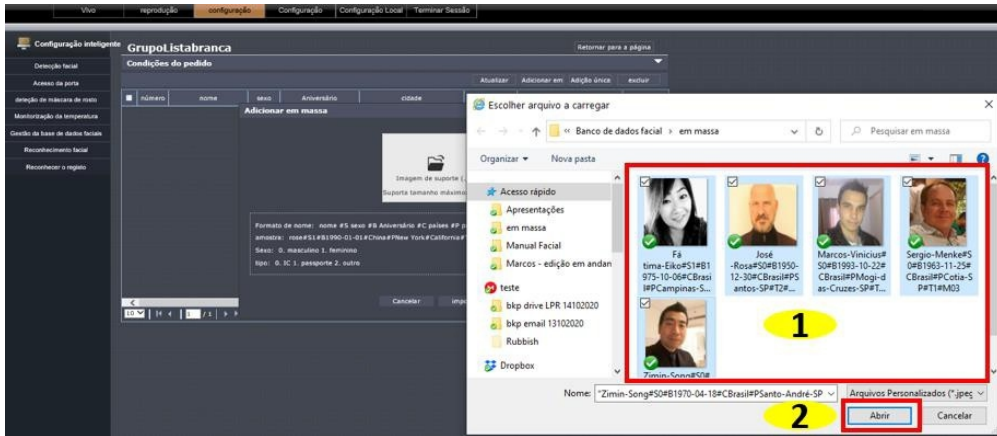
Vivo reprodução configuração Configuração Configuração Local Terminar Sessão

Configuração inteligente
Detecção facial
Acesso da porta
detecção de máscara de rosto
Monitorização da temperatura
Gestão da base de dados faciais
Reconhecimento facial
Reconhecer o registo

GrupoListabranca
Retornar para a página
Condições do pedido
Atualizar Adicionar em Adição única excluir
número nome sexo Aniversário cidade
Adicionar em massa

Imagem de suporte (
Suporta tamanho máximo

Formato de nome: nome #S sexo #B Aniversário #C países #P p
amostra: rose#S1#B1990-01-01#China#PNew York#California#
Sexo: 0. masculino 1. feminino
tipo: 0. IC 1. passaporte 2. outro

Cancelar impo

10 | 1 /1

Escolher arquivo a carregar
« Banco de dados facial › em massa
Pesquisar em massa
Organizar ▾ Nova pasta
Acesso rápido
Apresentações
em massa
Manual Facial
Marcos - edição em andan
teste
bkp drive LPR 14102020
bkp email 13102020
Rubbish
Dropbox

Fátima-Eiko#S1#B1975-10-06#CBrasil#PCampinas-S...
José-Rosa#S0#B1950-12-30#CBrasil#PSantos-SP#T2#...
Marcos-Vinicius#S0#B1993-10-22#CBrasil#PMogi-das-Cruzes-SP#T...
Sergio-Menke#S0#B1963-11-25#CBrasil#PCotia-SP#T1#M03
Zimin-Song#S0#

1

Nome: "Zimin-Song#S0#B1970-04-18#CBrasil#PSanto-André-SP
Arquivos Personalizados (*.jpeg
2
Abrir
Cancelar